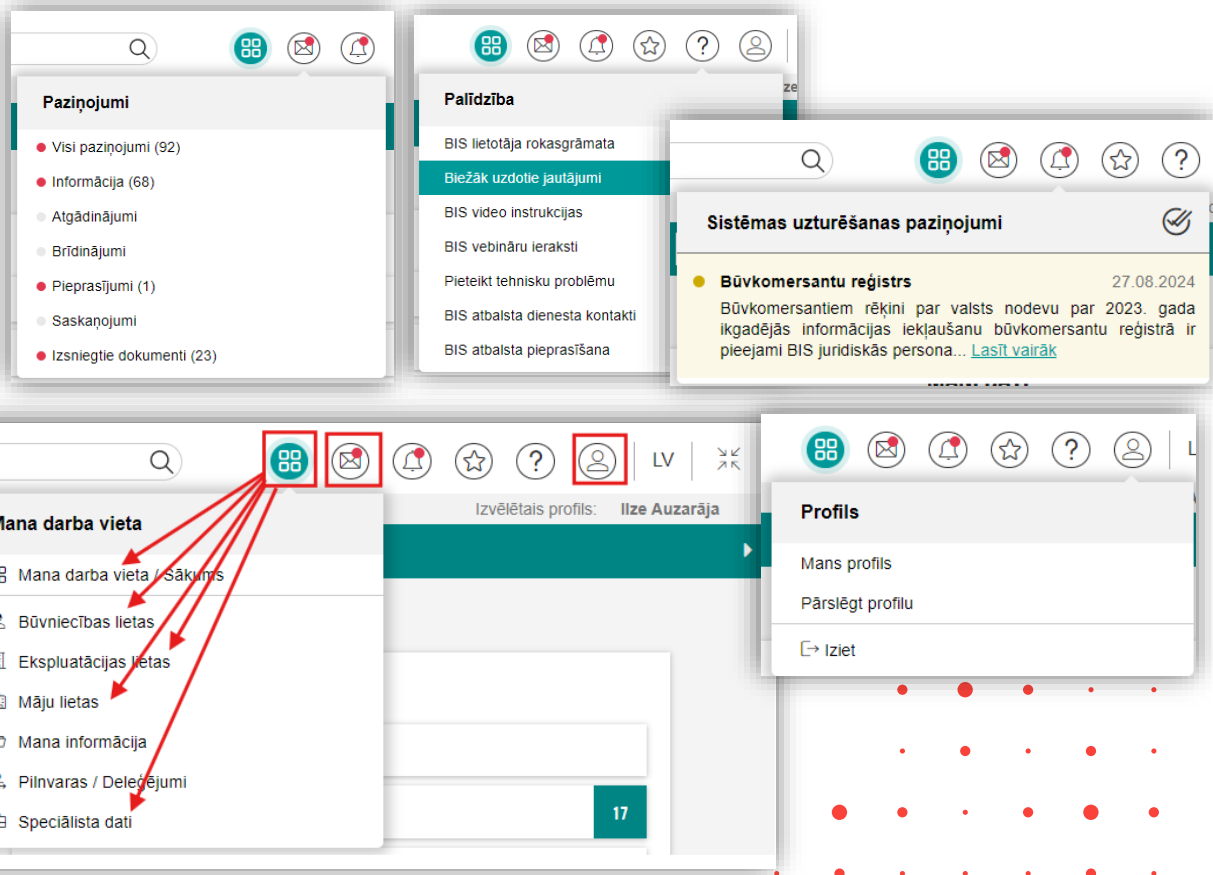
Paziņojumi

Visi paziņojumi (92)
Informācija (68)
Atgādinājumi
Brīdinājumi
Pieprasījumi (1)
Saskaņojumi
Izsniegtie dokumenti (23)

Palīdzība

BIS lietotāja rokasgrāmata
Biežāk uzdotie jautājumi
BIS video instrukcijas
BIS vebināru ieraksti
Pieteikt tehnisku problēmu
BIS atbalsta dienesta kontakti
BIS atbalsta pieprasīšana

Sistēmas uzturēšanas paziņojumi

Būvkomersantu reģistrs 27.08.2024
Būvkomersantiem rēķini par valsts nodevu par 2023. gada ikgadējās informācijas iekļaušanu būvkomersantu reģistrā ir pieejami BIS juridiskās persona... Lasīt vairāk

LV

Izvēlētais profils: Ilze Auzarāja

Mana darba vieta

Mana darba vieta / Sākums
Būvniecības lietas
Ekspluatācijas lietas
Māju lietas
Mana informācija
Pilnvaras / Deleģējumi
Speciālista dati

17

Profils

Mans profils
Pārslēgt profilu
Iziet